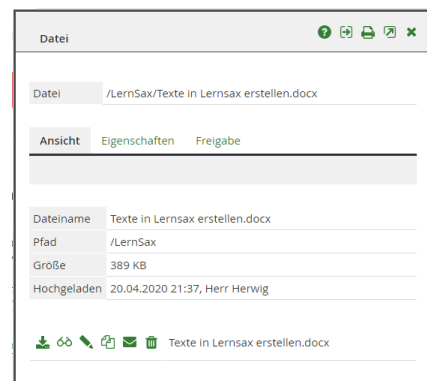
Datei

| Datei | /LernSax/Texte in Lernsax erstellen.docx |
|---|---|

Ansicht Eigenschaften Freigabe

| Dateiname | Texte in Lernsax erstellen.docx |
|---|---|
| Pfad | /LernSax |
| Größe | 389 KB |
| Hochgeladen | 20.04.2020 21:37, Herr Herwig |

Texte in Lernsax erstellen.docx